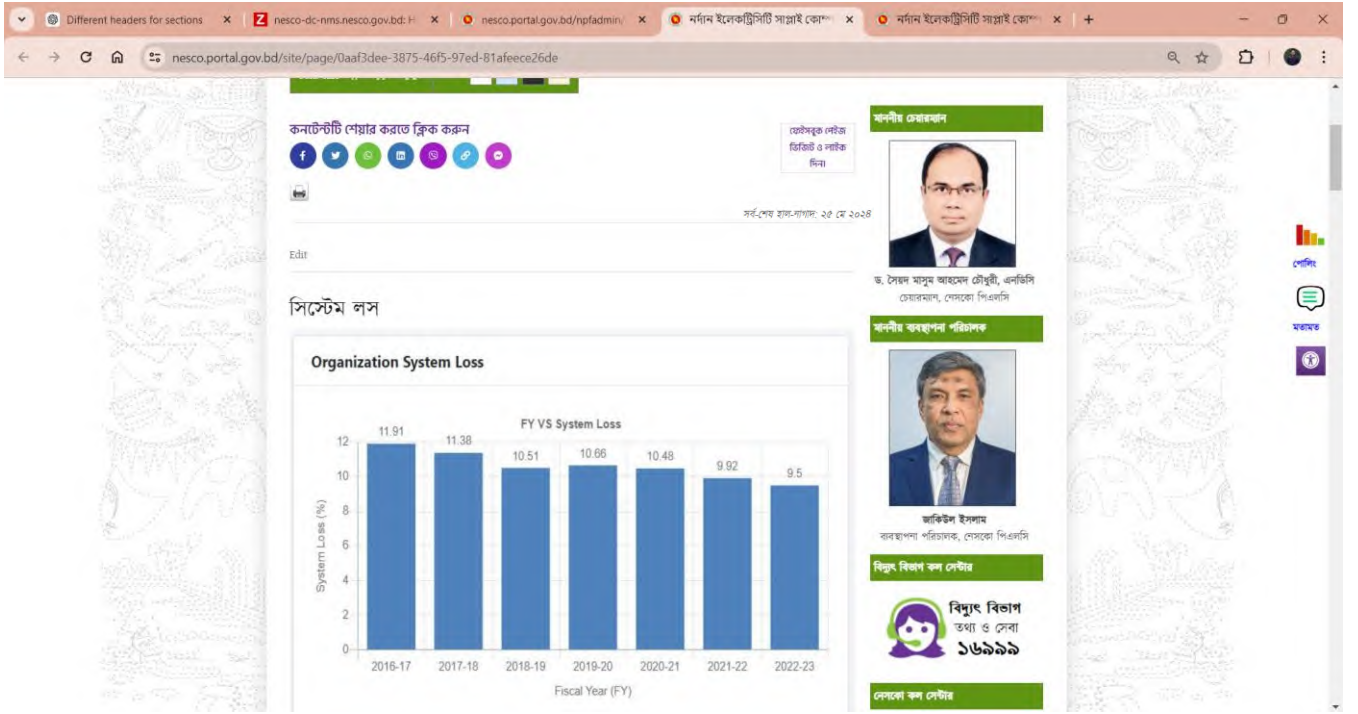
Different headers for sections × | nesco-dc-nms.nesco.gov.bd: H × | nesco.portal.gov.bd/npfadmin/ × | নর্দান ইলেকট্রিসিটি সাপ্লাই কোম্প × | নর্দান ইলেকট্রিসিটি সাপ্লাই কোম্প × | +

nesco.portal.gov.bd/site/page/0aaf3dee-3875-46f5-97ed-81afeece26de

কনটেন্টটি শেয়ার করতে ক্লিক করুন

ফেইসবুক পেইজ ভিজিট ও লাইক দিন

সর্ব-শেষ হাল-নাগাদ: ২৫ মে ২০২৪

Edit

সিস্টেম লস

Organization System Loss

FY VS System Loss

| Fiscal Year (FY) | System Loss (%) |
|---|---|
| 2016-17 | 11.91 |
| 2017-18 | 11.38 |
| 2018-19 | 10.51 |
| 2019-20 | 10.66 |
| 2020-21 | 10.48 |
| 2021-22 | 9.92 |
| 2022-23 | 9.5 |

12 10 8 6 4 2 0

মাননীয় চেয়ারম্যান

ড. সৈয়দ মাসুম আহমেদ চৌধুরী, এনডিসি
চেয়ারম্যান, নেসকো পিএলসি

মাননীয় ব্যবস্থাপনা পরিচালক

জাকিউল ইসলাম
ব্যবস্থাপনা পরিচালক, নেসকো পিএলসি

বিদ্যুৎ বিভাগ কল সেন্টার

বিদ্যুৎ বিভাগ
তথ্য ও সেবা
১৬৯৯৯

নেসকো কল সেন্টার

পোলিং

মতামত